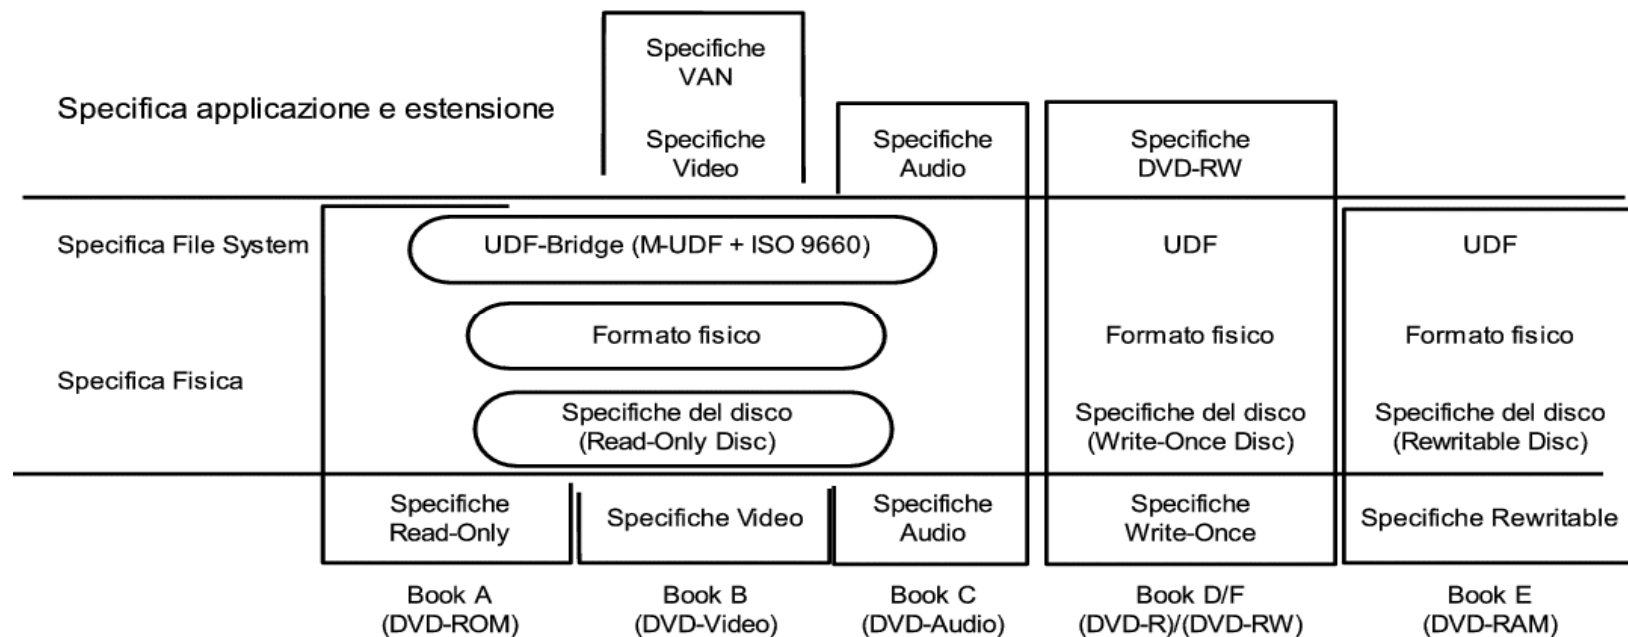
Specifiche VAN

Specifica applicazione e estensione

Specifiche Video

Specifiche Audio

Specifiche DVD-RW

Specifica File System

UDF-Bridge (M-UDF + ISO 9660)

UDF

UDF

Formato fisico

Formato fisico

Formato fisico

Specifica Fisica

Specifiche del disco (Read-Only Disc)

Specifiche del disco (Write-Once Disc)

Specifiche del disco (Rewritable Disc)

Specifiche Read-Only

Specifiche Video

Specifiche Audio

Specifiche Write-Once

Specifiche Rewritable

Book A (DVD-ROM)

Book B (DVD-Video)

Book C (DVD-Audio)

Book D/F (DVD-R)/(DVD-RW)

Book E (DVD-RAM)